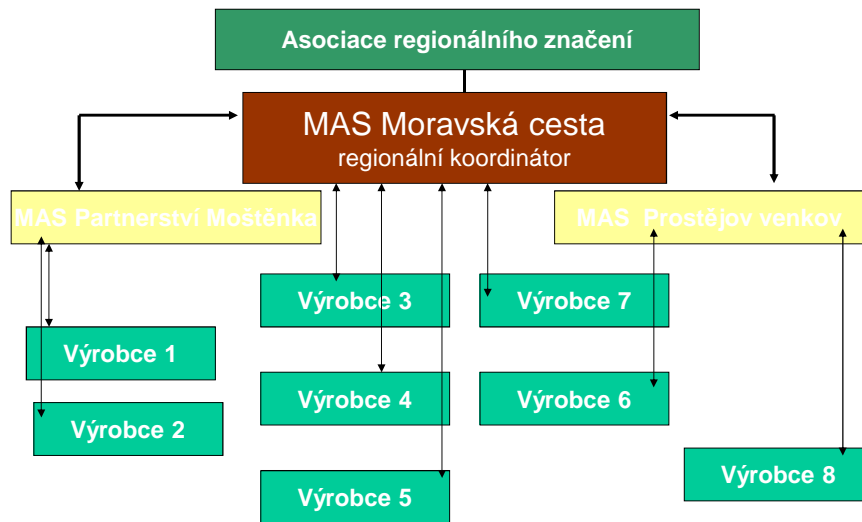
Asociace regionálního značení

MAS Moravská cesta
regionální koordinátor

MAS Partnerství Moštěnka

MAS Prostějov venkov

Výrobce 3

Výrobce 7

Výrobce 1

Výrobce 4

Výrobce 6

Výrobce 2

Výrobce 5

Výrobce 8